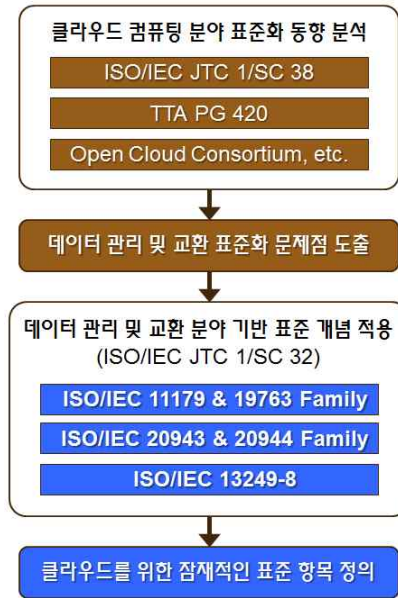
클라우드 컴퓨팅 분야 표준화 동향 분석

ISO/IEC JTC 1/SC 38

TTA PG 420

Open Cloud Consortium, etc.

데이터 관리 및 교환 표준화 문제점 도출

데이터 관리 및 교환 분야 기반 표준 개념 적용 (ISO/IEC JTC 1/SC 32)

ISO/IEC 11179 & 19763 Family

ISO/IEC 20943 & 20944 Family

ISO/IEC 13249-8

클라우드를 위한 잠재적인 표준 항목 정의